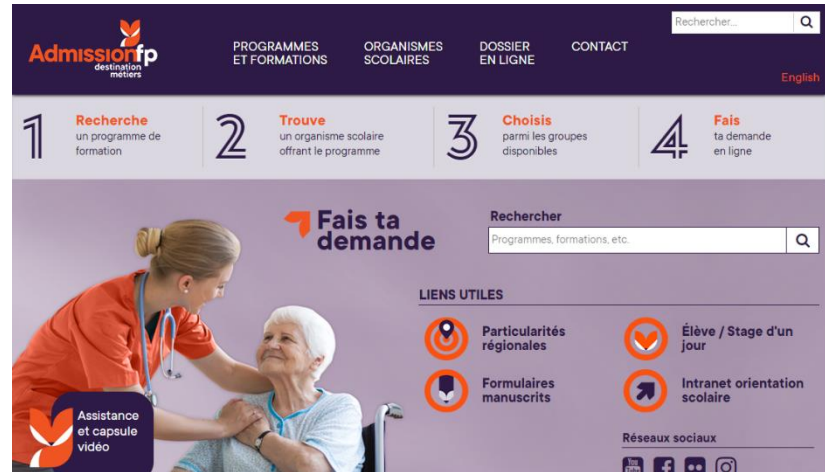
Admissionfp destination métiers

PROGRAMMES ET FORMATIONS

ORGANISMES SCOLAIRES

DOSSIER EN LIGNE

CONTACT

Rechercher...

English

1 Recherche un programme de formation

2 Trouve un organisme scolaire offrant le programme

3 Choisis parmi les groupes disponibles

4 Fais ta demande en ligne

Fais ta demande

Rechercher

Programmes, formations, etc.

LIENS UTILES

Particularités régionales

Élève / Stage d'un jour

Formulaires manuscrits

Intranet orientation scolaire

Réseaux sociaux

Assistance et capsule vidéo